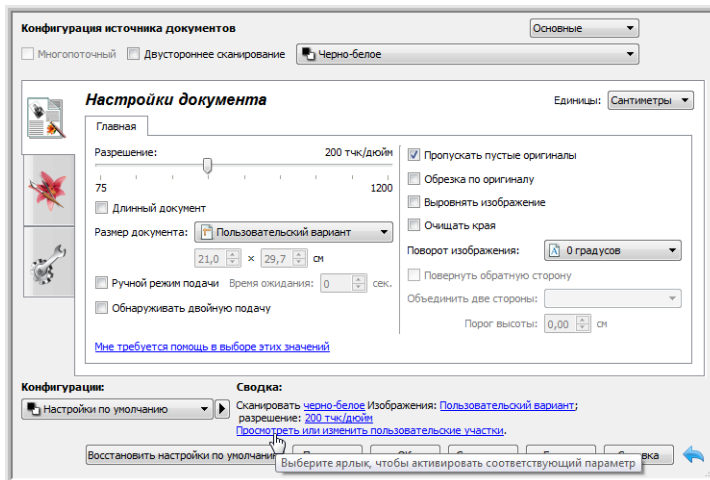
Конфигурация источника документов

Основные

Многопоточный

Двустороннее сканирование

Черно-белое

Настройки документа

Единицы: Сантиметры

Главная

Разрешение: 200 тчк/дюйм

75

1200

Длинный документ

Размер документа: Пользовательский вариант

21,0 × 29,7 см

Ручной режим подачи

Время ожидания: 0 сек.

Обнаруживать двойную подачу

Мне требуется помощь в выборе этих значений

Пропускать пустые оригиналы

Обрезка по оригиналу

Выровнять изображение

Очищать края

Поворот изображения: 0 градусов

Повернуть обратную сторону

Объединить две стороны:

Порог высоты: 0,00 см

Конфигурации:

Настройки по умолчанию

Сводка:

Сканировать черно-белое Изображения: Пользовательский вариант; разрешение: 200 тчк/дюйм

Просмотреть или изменить пользовательские участки.

Восстановить настройки по умолчанию

Выберите ярлык, чтобы активировать соответствующий параметр

Справка